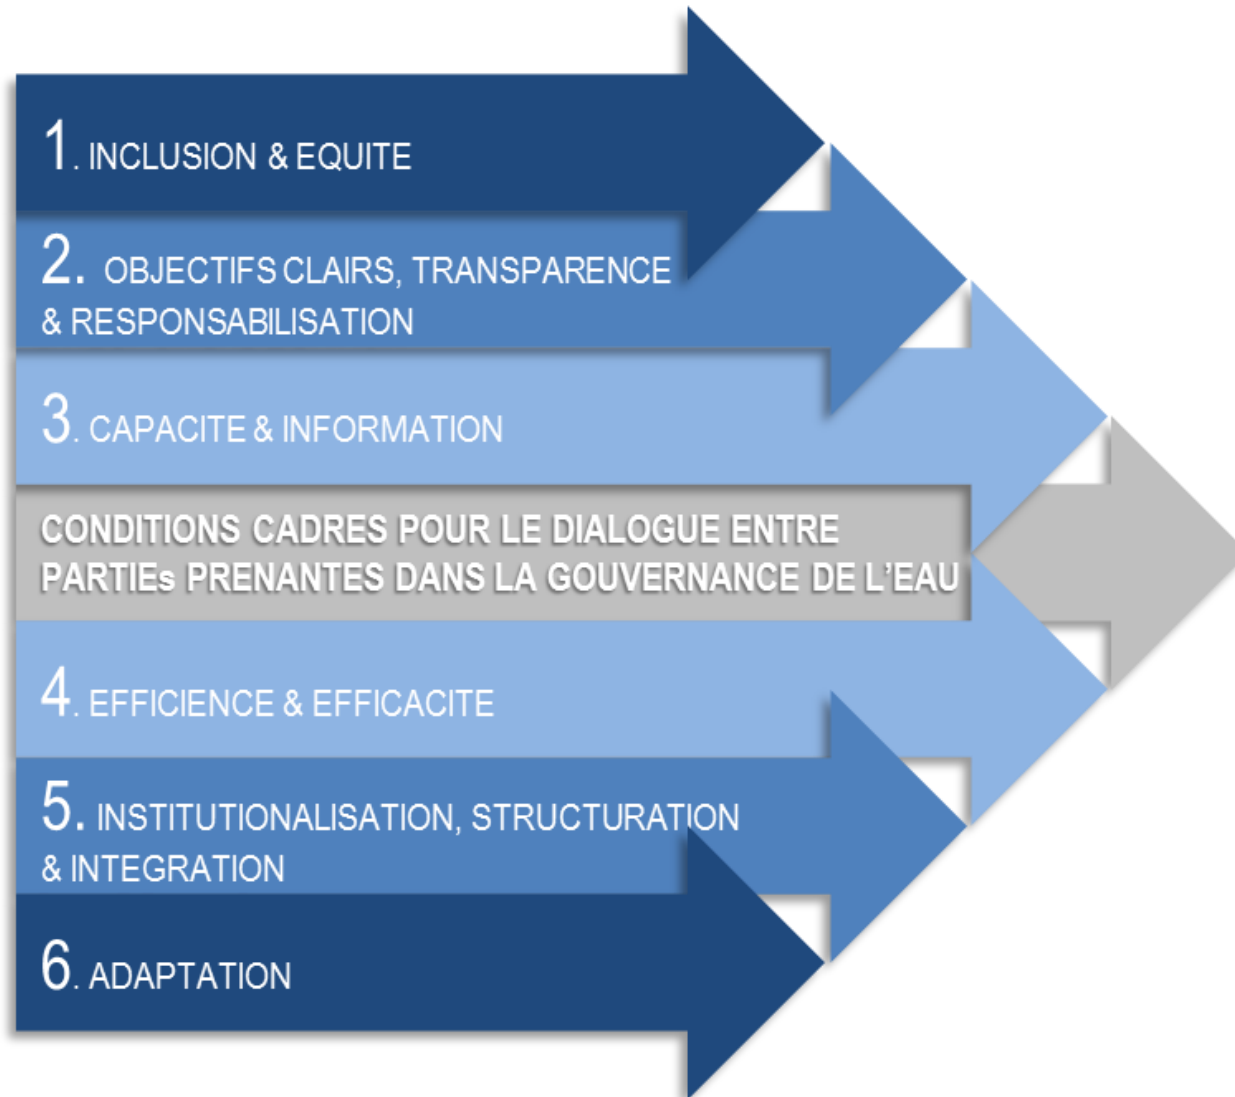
1. INCLUSION & EQUITE

2. OBJECTIFS CLAIRS, TRANSPARENCE & RESPONSABILISATION

3. CAPACITE & INFORMATION

CONDITIONS CADRES POUR LE DIALOGUE ENTRE PARTIEs PRENANTES DANS LA GOUVERNANCE DE L'EAU

4. EFFICIENCE & EFFICACITE

5. INSTITUTIONALISATION, STRUCTURATION & INTEGRATION

6. ADAPTATION